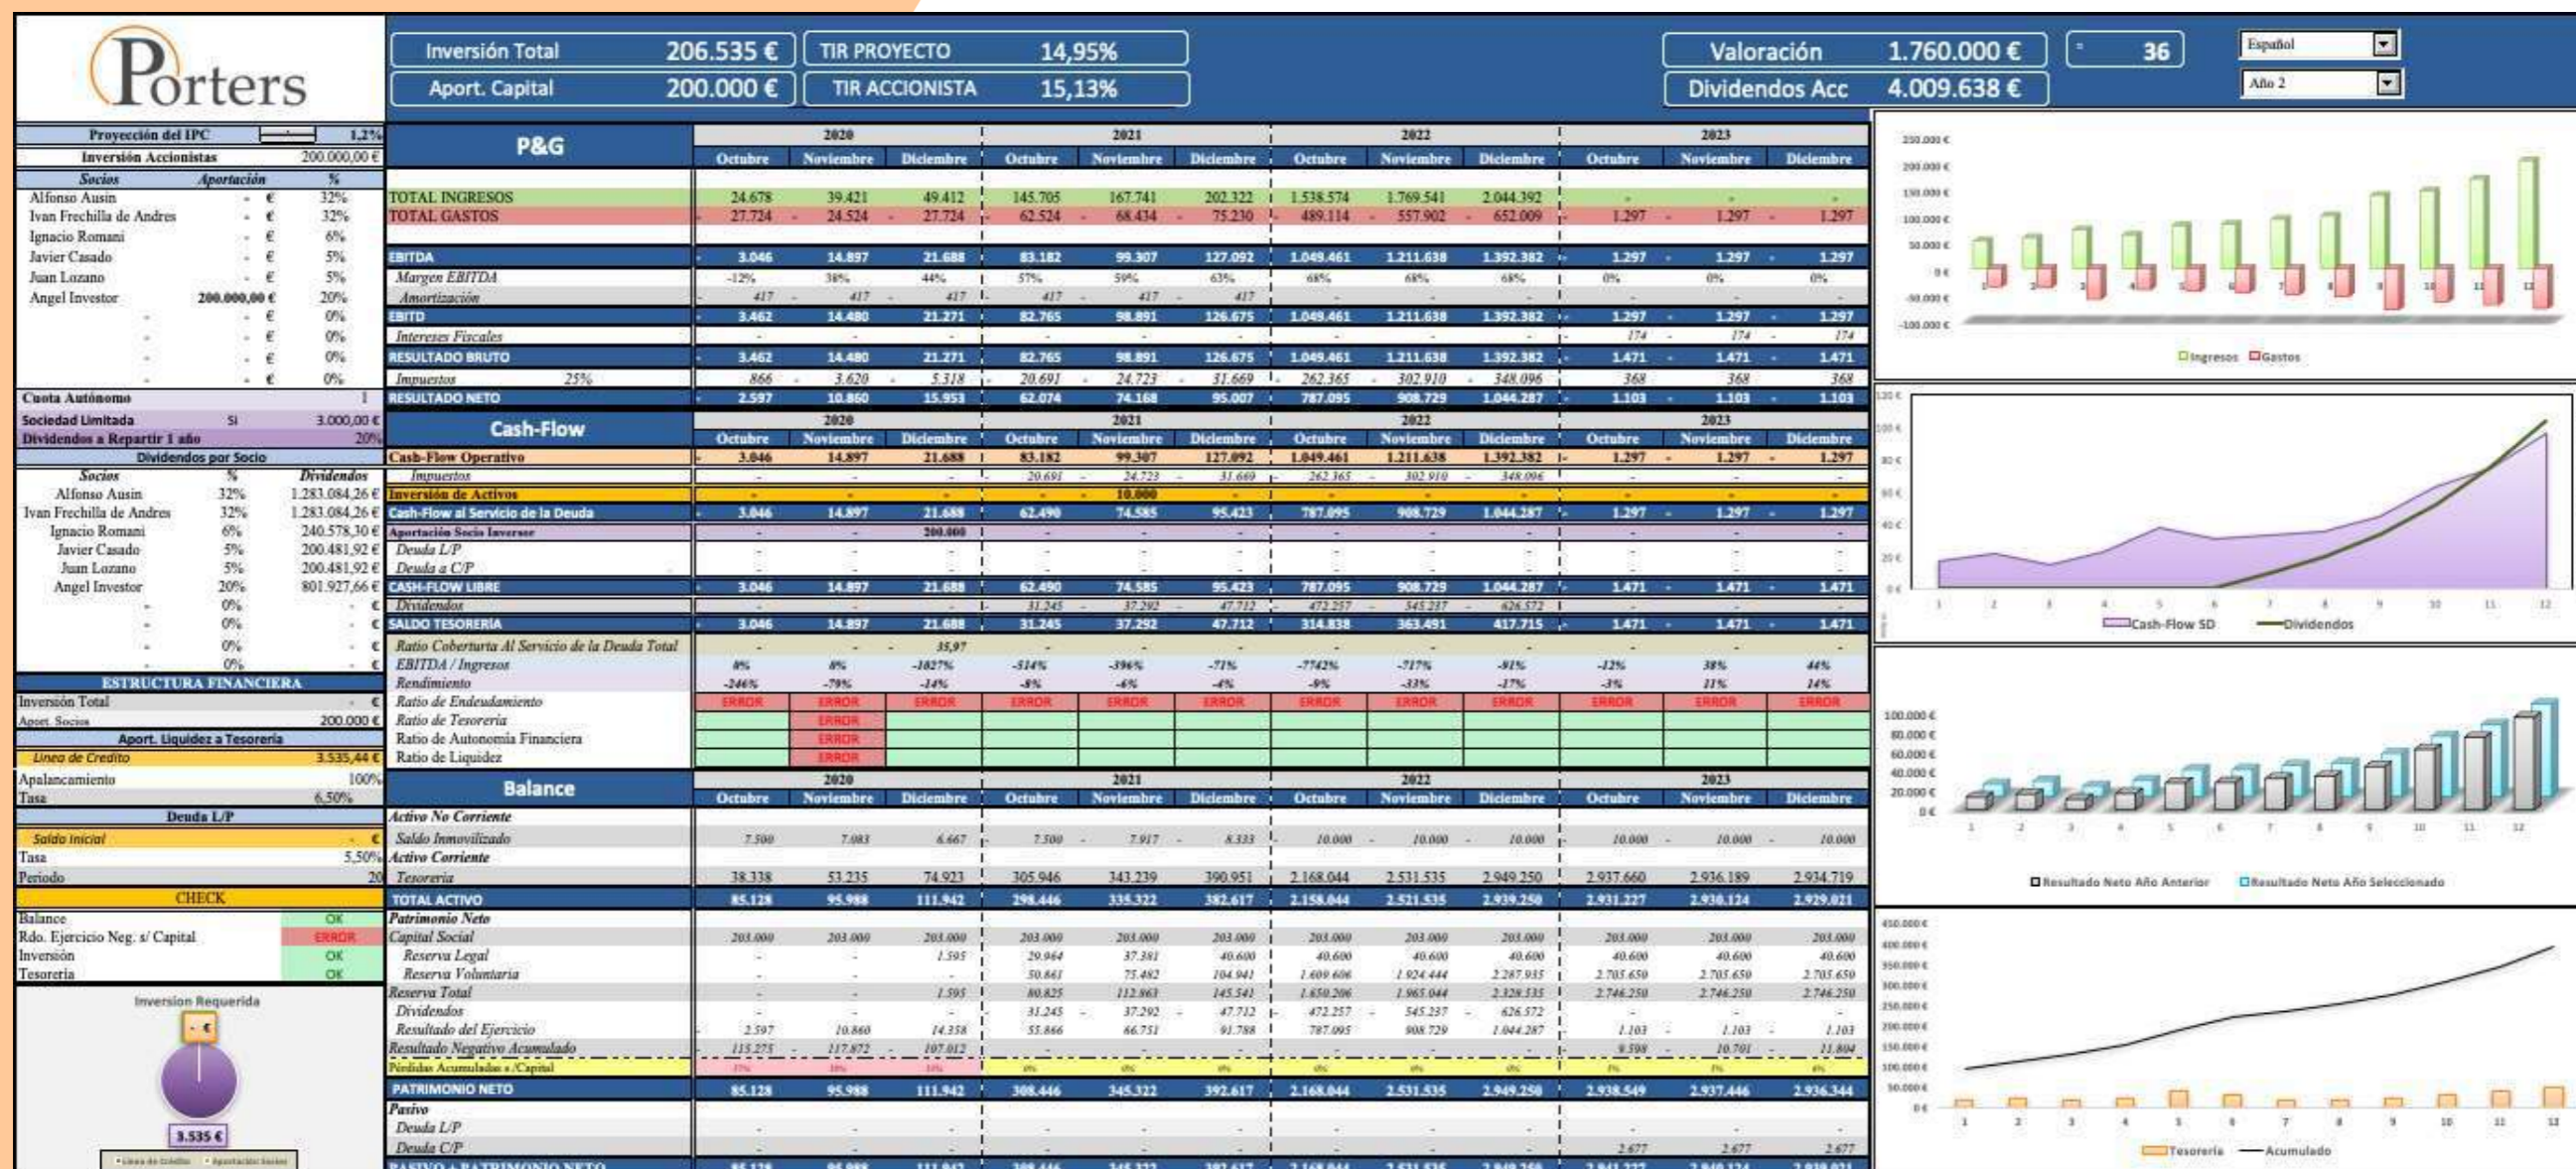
Porters

Inversión Total 206.535 €
Aport. Capital 200.000 €
TIR PROYECTO 14,95%
TIR ACCIONISTA 15,13%
Valoración 1.760.000 €
Dividendos Acc 4.009.638 €
36
Español
Año 2

Proyección del IPC 1,2%
Inversión Accionistas 200.000,00 €

| Socios | Aportación | % |
|---|---|---|
| Alfonso Ausin | - € | 32% |
| Ivan Frechilla de Andres | - € | 32% |
| Ignacio Romani | - € | 6% |
| Javier Casado | - € | 5% |
| Juan Lozano | - € | 5% |
| Angel Investor | 200.000,00 € | 20% |
| - | - € | 0% |
| - | - € | 0% |
| - | - € | 0% |
| - | - € | 0% |

Cuota Autónomo 1
Sociedad Limitada Si 3.000,00 €
Dividendos a Repartir 1 año 20%
Dividendos por Socio

| Socios | % | Dividendos |
|---|---|---|
| Alfonso Ausin | 32% | 1.283.084,26 € |
| Ivan Frechilla de Andres | 32% | 1.283.084,26 € |
| Ignacio Romani | 6% | 240.578,30 € |
| Javier Casado | 5% | 200.481,92 € |
| Juan Lozano | 5% | 200.481,92 € |
| Angel Investor | 20% | 801.927,66 € |
| - | 0% | - € |
| - | 0% | - € |
| - | 0% | - € |
| - | 0% | - € |

ESTRUCTURA FINANCIERA
Inversión Total - €
Aport. Socios 200.000 €
Aport. Liquidez a Tesorería
Linea de Credito 3.535,44 €
Apalancamiento 100%
Tasa 6,50%
Deuda L/P
Saldo Inicial - €
Tasa 5,50%
Periodo 20
CHECK
Balance OK
Rdo. Ejercicio Neg. s/ Capital ERROR
Inversión OK
Tesorería OK

Inversion Requerida
- €
3.535 €
Linea de Crédito Aportación Socios

P&G

| | 2020 Octubre | Noviembre | Diciembre | 2021 Octubre | Noviembre | Diciembre | 2022 Octubre | Noviembre | Diciembre | 2023 Octubre | Noviembre | Diciembre |
|---|---|---|---|---|---|---|---|---|---|---|---|---|
| TOTAL INGRESOS | 24.678 | 39.421 | 49.412 | 145.705 | 167.741 | 202.322 | 1.538.574 | 1.769.541 | 2.044.392 | - | - | - |
| TOTAL GASTOS | 27.724 | - 24.524 | 27.724 | 62.524 | 68.434 | 75.230 | 489.114 | 557.902 | 652.009 | 1.297 | 1.297 | - 1.297 |
| EBITDA | 3.046 | 14.897 | 21.688 | 83.182 | 99.307 | 127.092 | 1.049.461 | 1.211.638 | 1.392.382 | 1.297 | 1.297 | 1.297 |
| Margen EBITDA | -12% | 38% | 44% | 57% | 59% | 63% | 68% | 68% | 68% | 0% | 0% | 0% |
| Amortización | 417 | 417 | 417 | 417 | 417 | 417 | - | - | - | - | - | - |
| EBITD | 3.462 | 14.480 | 21.271 | 82.765 | 98.891 | 126.675 | 1.049.461 | 1.211.638 | 1.392.382 | 1.297 | 1.297 | 1.297 |
| Intereses Fiscales | - | - | - | - | - | - | - | - | - | 174 | 174 | 174 |
| RESULTADO BRUTO | 3.462 | 14.480 | 21.271 | 82.765 | 98.891 | 126.675 | 1.049.461 | 1.211.638 | 1.392.382 | 1.471 | 1.471 | 1.471 |
| Impuestos 25% | 866 | 3.620 | 5.318 | 20.691 | 24.723 | 31.669 | 262.365 | 302.910 | 348.096 | 368 | 368 | 368 |
| RESULTADO NETO | 2.597 | 10.860 | 15.953 | 62.074 | 74.168 | 95.007 | 787.095 | 908.729 | 1.044.287 | 1.103 | 1.103 | 1.103 |

Cash-Flow

| | 2020 Octubre | Noviembre | Diciembre | 2021 Octubre | Noviembre | Diciembre | 2022 Octubre | Noviembre | Diciembre | 2023 Octubre | Noviembre | Diciembre |
|---|---|---|---|---|---|---|---|---|---|---|---|---|
| Cash-Flow Operativo | 3.046 | 14.897 | 21.688 | 83.182 | 99.307 | 127.092 | 1.049.461 | 1.211.638 | 1.392.382 | 1.297 | 1.297 | 1.297 |
| Impuestos | - | - | - | 20.691 | 24.723 | 31.669 | 262.365 | 302.910 | 348.096 | - | - | - |
| Inversión de Activos | - | - | - | - | 10.000 | - | - | - | - | - | - | - |
| Cash-Flow al Servicio de la Deuda | 3.046 | 14.897 | 21.688 | 62.490 | 74.585 | 95.423 | 787.095 | 908.729 | 1.044.287 | 1.297 | 1.297 | 1.297 |
| Aportación Socio Inversor | - | - | 200.000 | - | - | - | - | - | - | - | - | - |
| Deuda L/P | - | - | - | - | - | - | - | - | - | - | - | - |
| Deuda a C/P | - | - | - | - | - | - | - | - | - | - | - | - |
| CASH-FLOW LIBRE | 3.046 | 14.897 | 21.688 | 62.490 | 74.585 | 95.423 | 787.095 | 908.729 | 1.044.287 | 1.471 | 1.471 | 1.471 |
| Dividendos | - | - | - | 31.245 | 37.292 | 47.712 | 472.257 | 545.237 | 626.572 | - | - | - |
| SALDO TESORERIA | 3.046 | 14.897 | 21.688 | 31.245 | 37.292 | 47.712 | 314.838 | 363.491 | 417.715 | 1.471 | 1.471 | 1.471 |
| Ratio Cobertura Al Servicio de la Deuda Total | - | - | 35,97 | - | - | - | - | - | - | - | - | - |
| EBITDA / Ingresos | 8% | 8% | -1027% | -514% | -396% | -71% | -7742% | -717% | -91% | -12% | 38% | 44% |
| Rendimiento | -246% | -79% | -14% | -8% | -6% | -4% | -9% | -33% | -17% | -3% | 11% | 14% |
| Ratio de Endeudamiento | ERROR | ERROR | ERROR | ERROR | ERROR | ERROR | ERROR | ERROR | ERROR | ERROR | ERROR | ERROR |
| Ratio de Tesorería | | ERROR | | | | | | | | | | |
| Ratio de Autonomía Financiera | | ERROR | | | | | | | | | | |
| Ratio de Liquidez | | ERROR | | | | | | | | | | |

Balance

| | 2020 Octubre | Noviembre | Diciembre | 2021 Octubre | Noviembre | Diciembre | 2022 Octubre | Noviembre | Diciembre | 2023 Octubre | Noviembre | Diciembre |
|---|---|---|---|---|---|---|---|---|---|---|---|---|
| Activo No Corriente | | | | | | | | | | | | |
| Saldo Inmovilizado | 7.500 | 7.083 | 6.667 | 7.500 | 7.917 | 8.333 | 10.000 | 10.000 | 10.000 | 10.000 | 10.000 | 10.000 |
| Activo Corriente | | | | | | | | | | | | |
| Tesorería | 38.338 | 53.235 | 74.923 | 305.946 | 343.239 | 390.951 | 2.168.044 | 2.531.535 | 2.949.250 | 2.937.660 | 2.936.189 | 2.934.719 |
| TOTAL ACTIVO | 85.128 | 95.988 | 111.942 | 298.446 | 335.322 | 382.617 | 2.158.044 | 2.521.535 | 2.939.250 | 2.931.227 | 2.930.124 | 2.929.021 |
| Patrimonio Neto | | | | | | | | | | | | |
| Capital Social | 203.000 | 203.000 | 203.000 | 203.000 | 203.000 | 203.000 | 203.000 | 203.000 | 203.000 | 203.000 | 203.000 | 203.000 |
| Reserva Legal | - | - | 1.595 | 29.964 | 37.381 | 40.600 | 40.600 | 40.600 | 40.600 | 40.600 | 40.600 | 40.600 |
| Reserva Voluntaria | - | - | - | 50.861 | 75.482 | 104.941 | 1.609.606 | 1.924.444 | 2.287.935 | 2.705.650 | 2.705.650 | 2.705.650 |
| Reserva Total | - | - | 1.595 | 80.825 | 112.863 | 145.541 | 1.650.206 | 1.965.044 | 2.328.535 | 2.746.250 | 2.746.250 | 2.746.250 |
| Dividendos | - | - | - | 31.245 | 37.292 | 47.712 | 472.257 | 545.237 | 626.572 | - | - | - |
| Resultado del Ejercicio | 2.597 | 10.860 | 14.358 | 55.866 | 66.751 | 91.788 | 787.095 | 908.729 | 1.044.287 | 1.103 | 1.103 | 1.103 |
| Resultado Negativo Acumulado | 115.275 | 117.872 | 107.012 | - | - | - | - | - | - | 9.598 | 10.701 | 11.804 |
| Pérdidas Acumuladas s./Capital | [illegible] | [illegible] | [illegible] | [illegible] | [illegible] | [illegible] | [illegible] | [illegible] | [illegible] | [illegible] | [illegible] | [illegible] |
| PATRIMONIO NETO | 85.128 | 95.988 | 111.942 | 308.446 | 345.322 | 392.617 | 2.168.044 | 2.531.535 | 2.949.250 | 2.938.549 | 2.937.446 | 2.936.344 |
| Pasivo | | | | | | | | | | | | |
| Deuda L/P | - | - | - | - | - | - | - | - | - | - | - | - |
| Deuda C/P | - | - | - | - | - | - | - | - | - | 2.677 | 2.677 | 2.677 |
| PASIVO + PATRIMONIO NETO | 85.128 | 95.988 | 111.942 | 308.446 | 345.322 | 392.617 | 2.168.044 | 2.531.535 | 2.949.250 | 2.941.227 | 2.940.124 | 2.939.021 |

250.000 € 200.000 € 150.000 € 100.000 € 50.000 € 0 € -50.000 € -100.000 €
1 2 3 4 5 6 7 8 9 10 11 12
Ingresos Gastos

120 € 100 € 80 € 60 € 40 € 20 € 0 €
1 2 3 4 5 6 7 8 9 10 11 12
Cash-Flow SD Dividendos

100.000 € 80.000 € 60.000 € 40.000 € 20.000 € 0 €
1 2 3 4 5 6 7 8 9 10 11 12
Resultado Neto Año Anterior Resultado Neto Año Seleccionado

450.000 € 400.000 € 350.000 € 300.000 € 250.000 € 200.000 € 150.000 € 100.000 € 50.000 € 0 €
1 2 3 4 5 6 7 8 9 10 11 12
Tesorería Acumulado